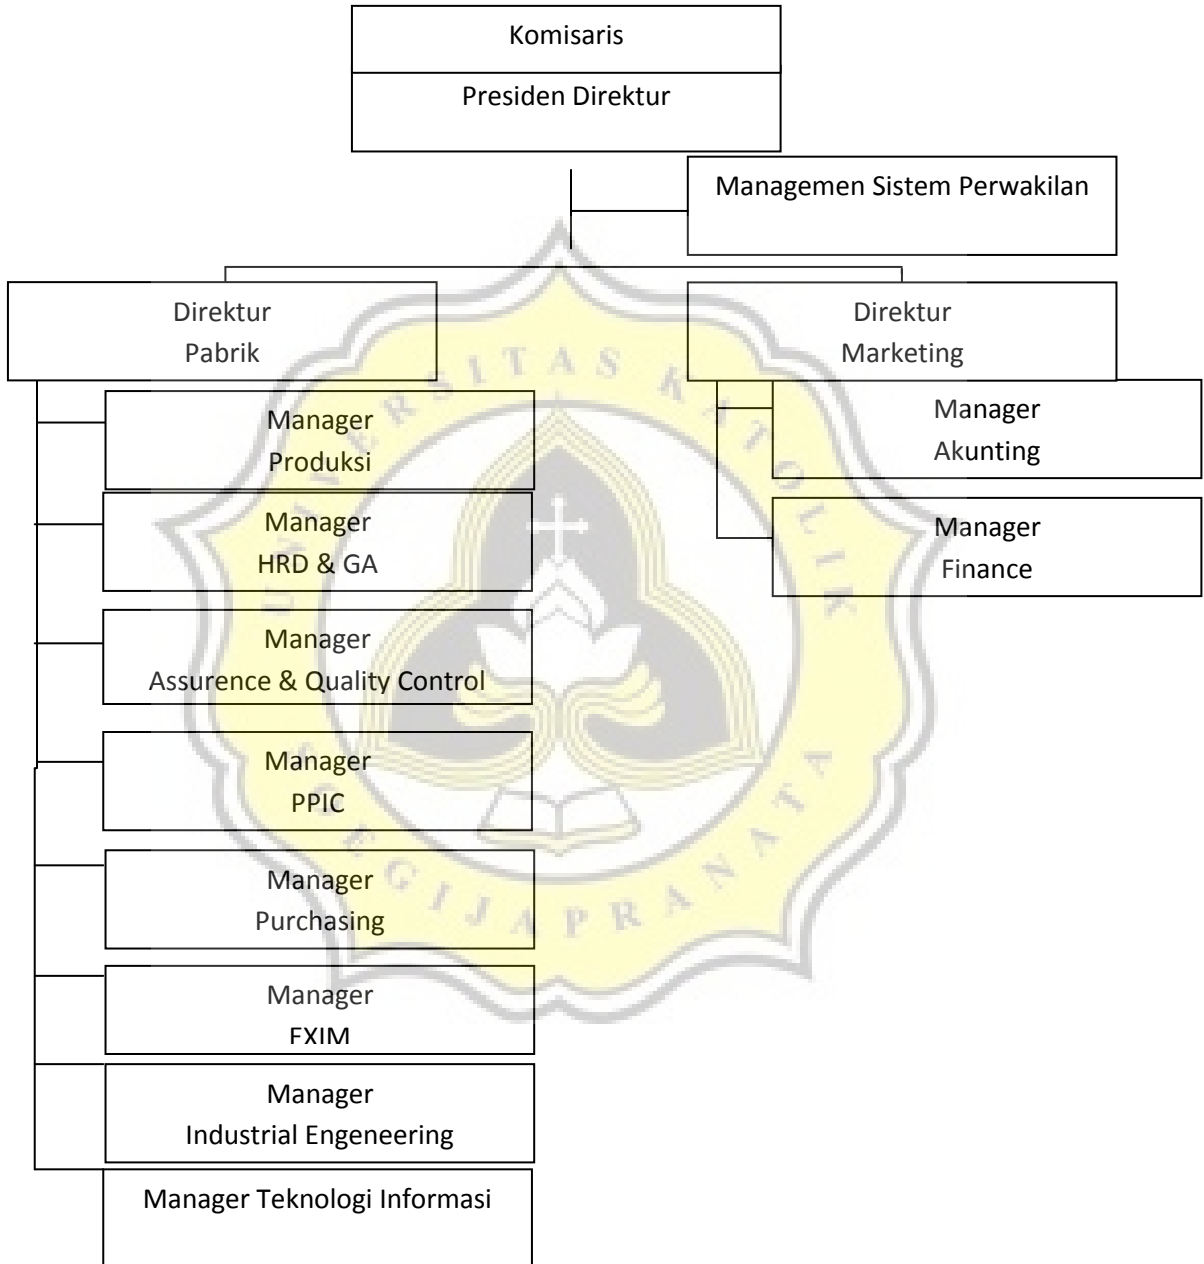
Komisaris

Presiden Direktur

Managemen Sistem Perwakilan

Direktur
Pabrik

Direktur
Marketing

Manager
Produksi

Manager
HRD & GA

Manager
Assurence & Quality Control

Manager
PPIC

Manager
Purchasing

Manager
FXIM

Manager
Industrial Engeneering

Manager Teknologi Informasi

Manager
Akunting

Manager
Finance

UNIVERSITAS KATOLIK SOEGIJAPRANATA